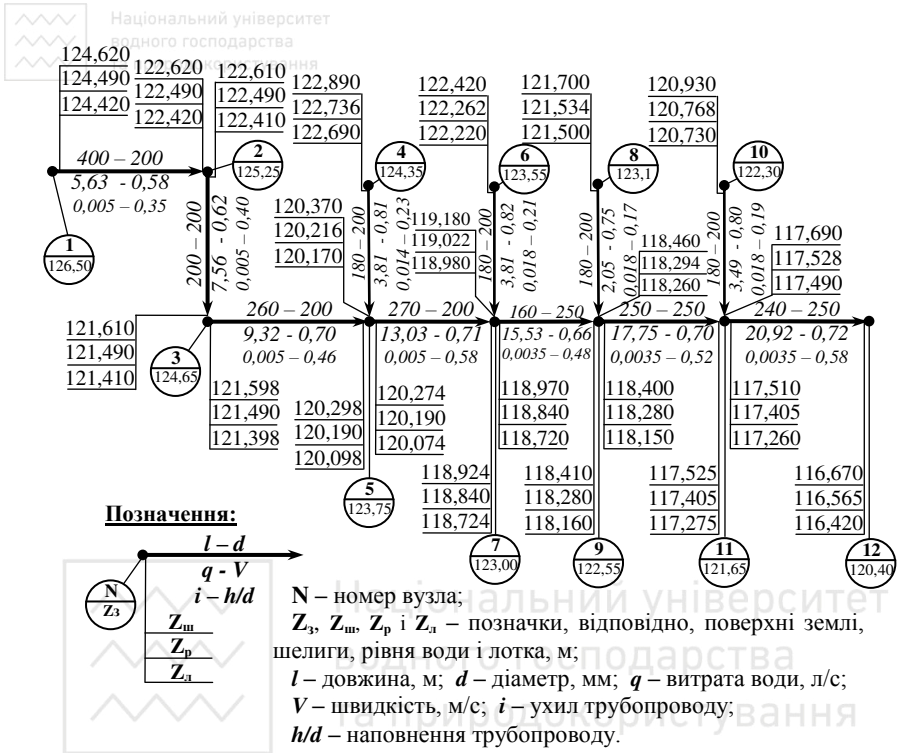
Національний університет водного господарства та природокористування

124,620
124,490
124,420

122,620
122,490
122,420

122,610
122,490
122,410

122,890
122,736
122,690

122,420
122,262
122,220

121,700
121,534
121,500

120,930
120,768
120,730

400 – 200
5,63 - 0,58
0,005 – 0,35

1
126,50

2
125,25

4
124,35

6
123,55

8
123,1

10
122,30

200 – 200
7,56 - 0,62
0,005 – 0,40

120,370
120,216
120,170

180 – 200
3,81 - 0,81
0,014 – 0,23

119,180
119,022
118,980

180 – 200
3,81 - 0,82
0,018 – 0,21

180 – 200
2,05 - 0,75
0,018 – 0,17

118,460
118,294
118,260

180 – 200
3,49 - 0,80
0,018 – 0,19

117,690
117,528
117,490

121,610
121,490
121,410

260 – 200
9,32 - 0,70
0,005 – 0,46

270 – 200
13,03 - 0,71
0,005 – 0,58

160 – 250
15,53 - 0,66
0,0035 – 0,48

250 – 250
17,75 - 0,70
0,0035 – 0,52

240 – 250
20,92 - 0,72
0,0035 – 0,58

3
124,65

121,598
121,490
121,398

120,298
120,190
120,098

120,274
120,190
120,074

118,970
118,840
118,720

118,400
118,280
118,150

117,510
117,405
117,260

5
123,75

118,924
118,840
118,724

118,410
118,280
118,160

117,525
117,405
117,275

116,670
116,565
116,420

7
123,00

9
122,55

11
121,65

12
120,40

Позначення:

l – d
q - V
i – h/d
N
Zз
Zш
Zр
Zл

N – номер вузла;
Zз, Zш, Zр і Zл – позначки, відповідно, поверхні землі, шелиги, рівня води і лотка, м;
l – довжина, м; d – діаметр, мм; q – витрата води, л/с;
V – швидкість, м/с; i – ухил трубопроводу;
h/d – наповнення трубопроводу.